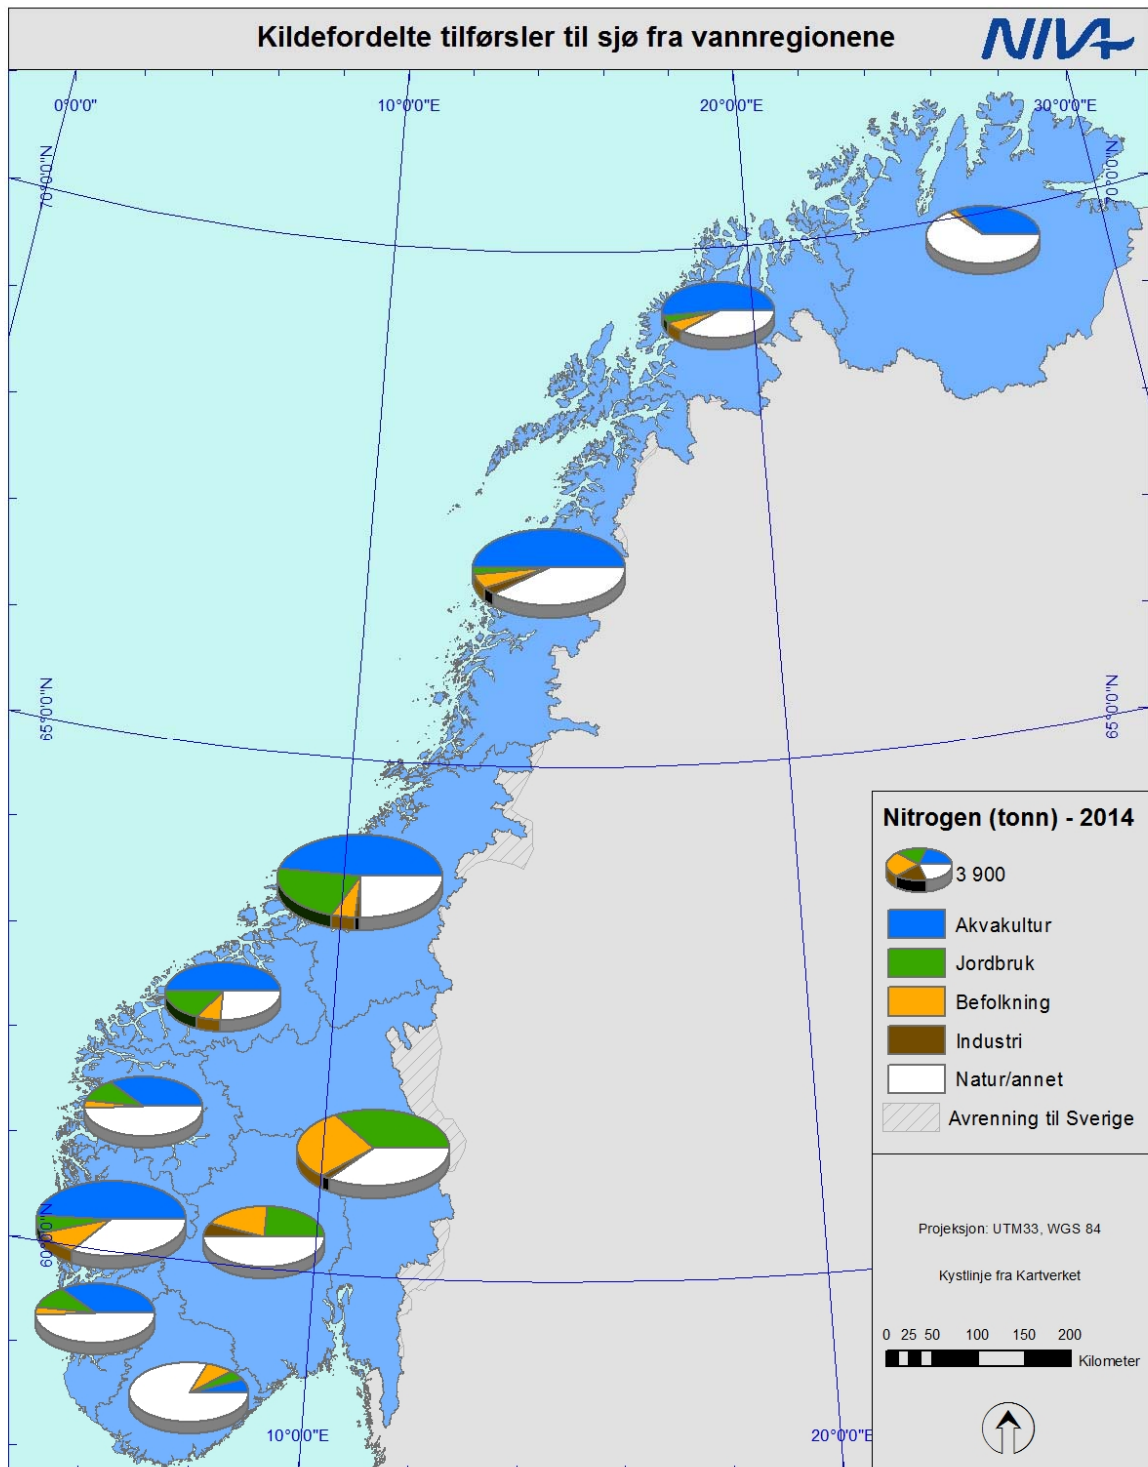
Kildefordelte tilførsler til sjø fra vannregionene

NIVA

0°0'0"
10°0'0"E
20°0'0"E
30°0'0"E
70°0'0"N
70°0'0"N
65°0'0"N
65°0'0"N
60°0'0"N
10°0'0"E
20°0'0"E

Nitrogen (tonn) - 2014
3 900
Akvakultur
Jordbruk
Befolkning
Industri
Natur/annet
Avrenning til Sverige

Projeksjon: UTM33, WGS 84
Kystlinje fra Kartverket

0 25 50 100 150 200
Kilometer